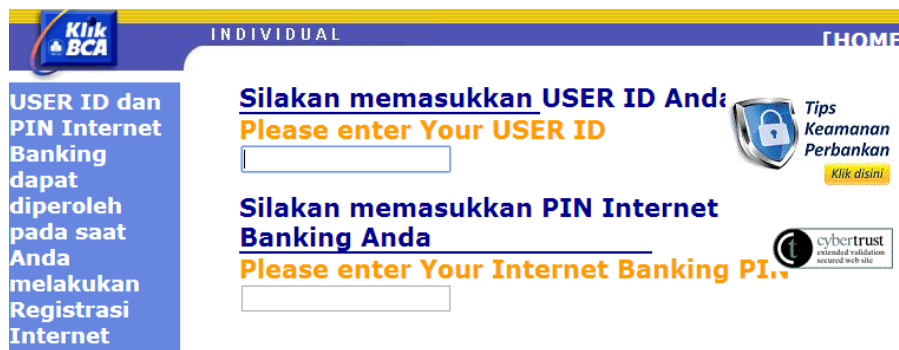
Klik BCA

INDIVIDUAL

[HOME

USER ID dan PIN Internet Banking dapat diperoleh pada saat Anda melakukan Registrasi Internet

Silakan memasukkan USER ID Anda
Please enter Your USER ID

Tips Keamanan Perbankan
Klik disini

Silakan memasukkan PIN Internet Banking Anda
Please enter Your Internet Banking PIN

cybertrust
extended validation secured web site